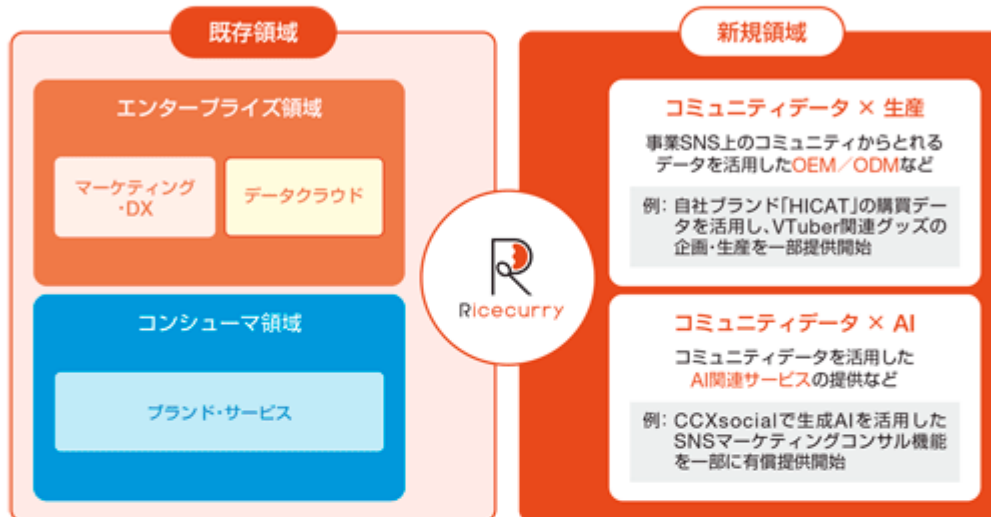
既存領域

エンタープライズ領域

マーケティング・DX

データクラウド

コンシューマ領域

ブランド・サービス

Ricecurry

新規領域

コミュニティデータ × 生産

事業SNS上のコミュニティからとれるデータを活用したOEM／ODMなど

例：自社ブランド「HICAT」の購買データを活用し、VTuber関連グッズの企画・生産を一部提供開始

コミュニティデータ × AI

コミュニティデータを活用したAI関連サービスの提供など

例：CCXsocialで生成AIを活用したSNSマーケティングコンサル機能を一部に有償提供開始